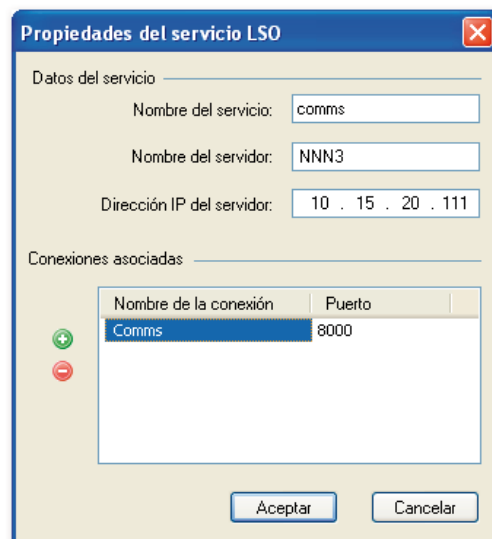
Propiedades del servicio LSO

Datos del servicio

Nombre del servicio: comms

Nombre del servidor: NNN3

Dirección IP del servidor: 10 . 15 . 20 . 111

Conexiones asociadas

| Nombre de la conexión | Puerto |
|---|---|
| Comms | 8000 |

Aceptar

Cancelar